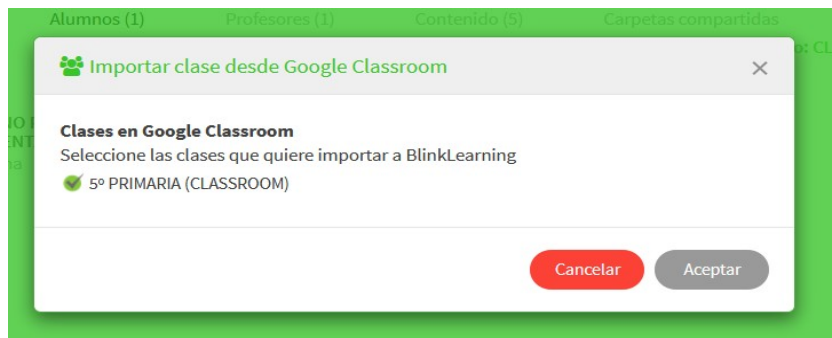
Alumnos (1) Profesores (1) Contenido (5) Carpetas compartidas

o: CL

IO I
ENT
na

Importar clase desde Google Classroom ×

Clases en Google Classroom
Seleccione las clases que quiere importar a BlinkLearning
5º PRIMARIA (CLASSROOM)

Cancelar Aceptar